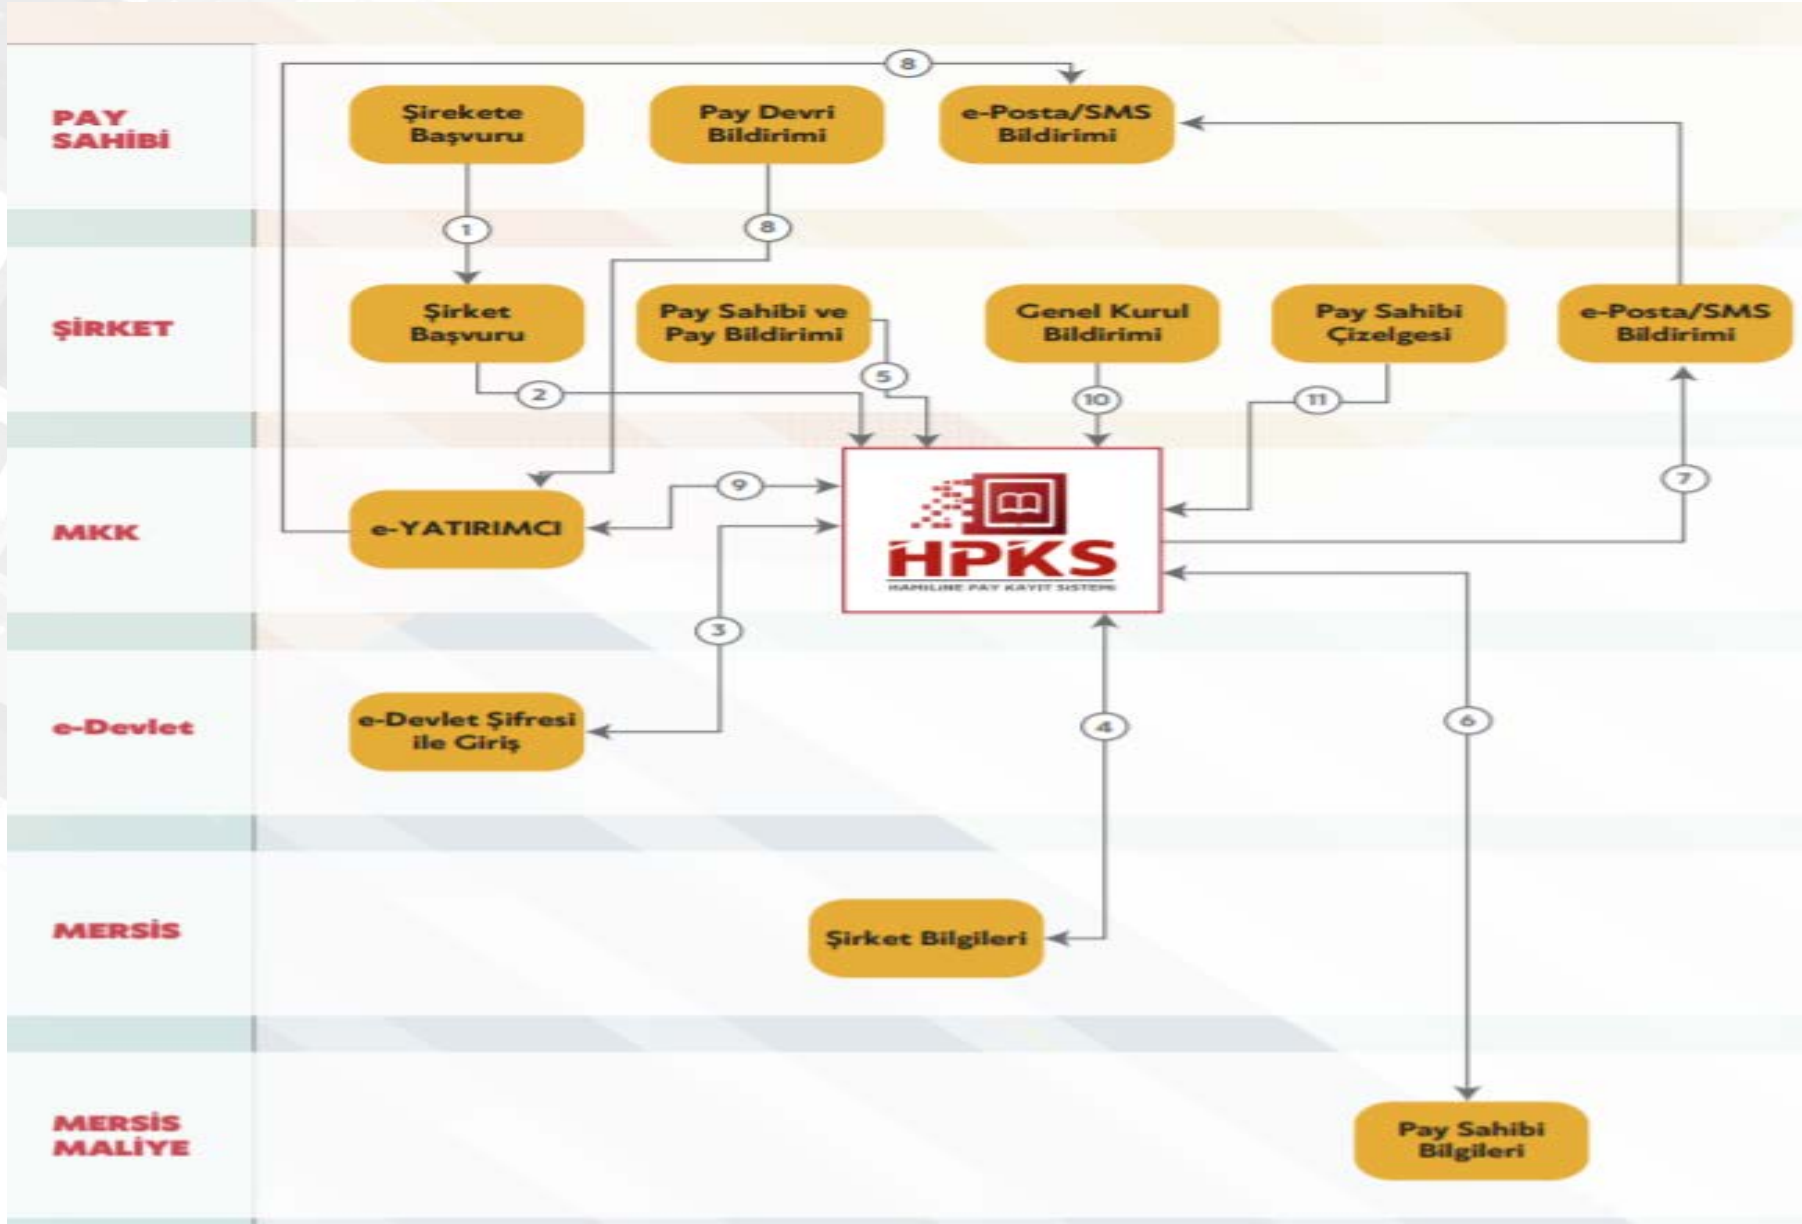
PAY SAHİBİ

Şirekete Başvuru

Pay Devri Bildirimi

e-Posta/SMS Bildirimi

8

1

8

ŞİRKET

Şirket Başvuru

Pay Sahibi ve Pay Bildirimi

Genel Kurul Bildirimi

Pay Sahibi Çizelgesi

e-Posta/SMS Bildirimi

2

5

10

11

MKK

e-YATIRIMCI

9

HPKS

HAMİLİNE PAY KAYIT SİSTEMİ

7

3

e-Devlet

e-Devlet Şifresi ile Giriş

4

6

MERSİS

Şirket Bilgileri

MERSİS MALİYE

Pay Sahibi Bilgileri